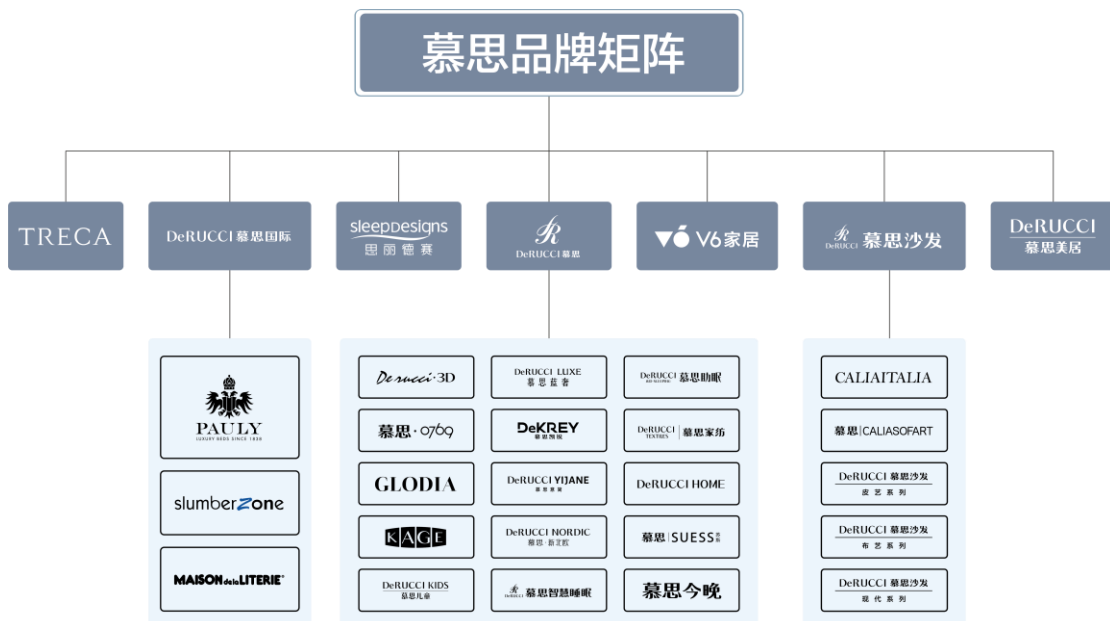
慕思品牌矩阵

TRECA

DeRUCCI 慕思国际

sleepDesigns 思丽德赛

DeRUCCI 慕思

V6家居

DeRUCCI 慕思沙发

DeRUCCI 慕思美居

PAULY
LUXURY BEDS SINCE 1836

slumberZone

MAISON de la LITERIE

De rucci·3D

慕思·0769

GLODIA

KAGE

DeRUCCI KIDS 慕思儿童

DeRUCCI LUXE 慕思臻奢

DeKREY 德克瑞

DeRUCCI YIJANE 慕思意简

DeRUCCI NORDIC 慕思·新北欧

DeRUCCI 慕思智慧睡眠

DeRUCCI 慕思助眠

DeRUCCI TEXTILES 慕思家纺

DeRUCCI HOME

慕思 SUESS

慕思今晚

CALIAITALIA

慕思 CALIASOFART

DeRUCCI 慕思沙发 皮艺系列

DeRUCCI 慕思沙发 布艺系列

DeRUCCI 慕思沙发 现代系列